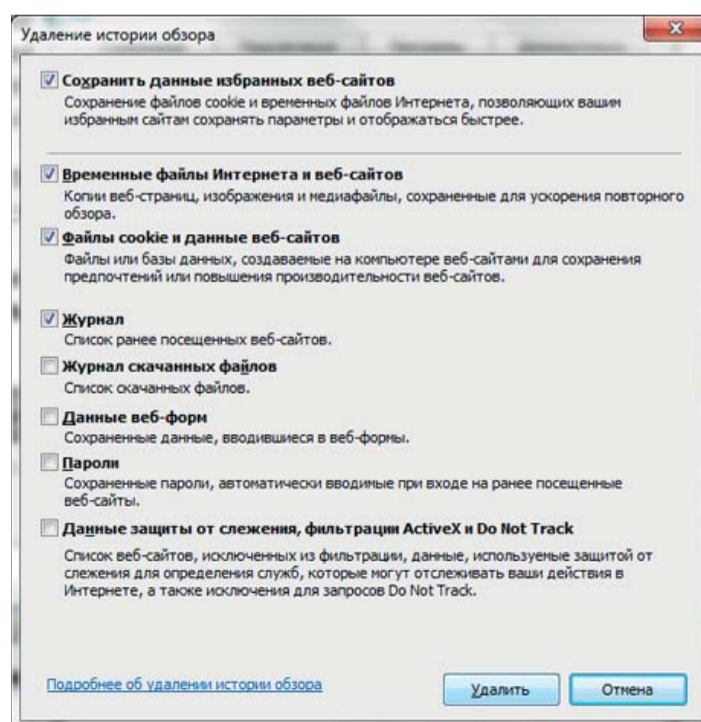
Удаление истории обзора

Сохранить данные избранных веб-сайтов
Сохранение файлов cookie и временных файлов Интернета, позволяющих вашим избранным сайтам сохранять параметры и отображаться быстрее.

Временные файлы Интернета и веб-сайтов
Копии веб-страниц, изображения и медиафайлы, сохраненные для ускорения повторного обзора.

Файлы cookie и данные веб-сайтов
Файлы или базы данных, создаваемые на компьютере веб-сайтами для сохранения предпочтений или повышения производительности веб-сайтов.

Журнал
Список ранее посещенных веб-сайтов.

Журнал скачанных файлов
Список скачанных файлов.

Данные веб-форм
Сохраненные данные, вводившиеся в веб-формы.

Пароли
Сохраненные пароли, автоматически вводимые при входе на ранее посещенные веб-сайты.

Данные защиты от слежения, фильтрации ActiveX и Do Not Track
Список веб-сайтов, исключенных из фильтрации, данные, используемые защитой от слежения для определения служб, которые могут отслеживать ваши действия в Интернете, а также исключения для запросов Do Not Track.

Подробнее об удалении истории обзора

Удалить

Отмена